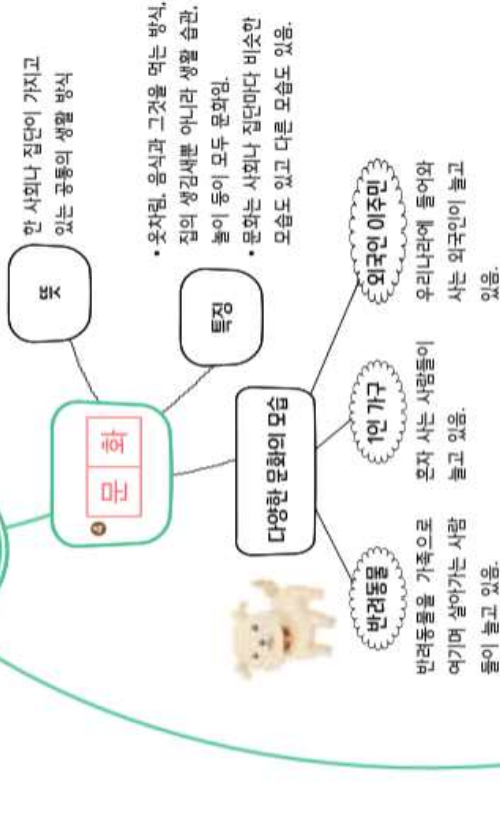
❹ 문화

뜻

한 사회나 집단이 가지고 있는 공통의 생활 방식

특징

• 옷차림, 음식과 그것을 먹는 방식, 집의 생김새뿐 아니라 생활 습관, 놀이 등이 모두 문화임.
• 문화는 사회나 집단마다 비슷한 모습도 있고 다른 모습도 있음.

다양한 문화의 모습

반려동물

반려동물을 가족으로 여기며 살아가는 사람들이 늘고 있음.

1인 가구

혼자 사는 사람들이 늘고 있음.

외국인 이주민

우리나라에 들어와 사는 외국인이 늘고 있음.